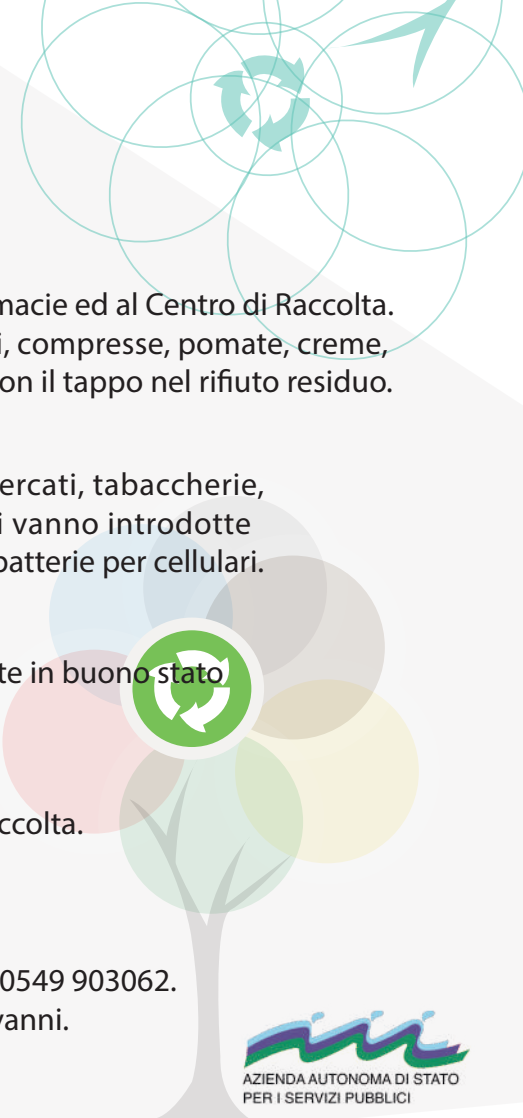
macie ed al Centro di Raccolta.
i, compresse, pomate, creme,
on il tappo nel rifiuto residuo.

ercati, tabaccherie,
i vanno introdotte
batterie per cellulari.

te in buono stato

ccolta.

0549 903062.
vanni.

AZIENDA AUTONOMA DI STATO
PER I SERVIZI PUBBLICI